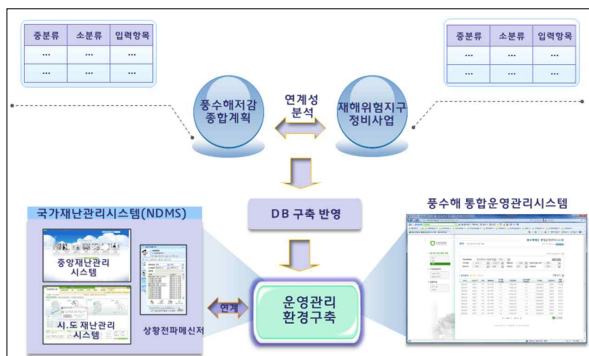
| 중분류 | 소분류 | 입력항목 |
|---|---|---|
| ··· | ··· | ··· |
| ··· | ··· | ··· |

| 중분류 | 소분류 | 입력항목 |
|---|---|---|
| ··· | ··· | ··· |
| ··· | ··· | ··· |

풍수해저감 종합계획

연계성 분석

재해위험지구 정비사업

DB 구축 반영

국가재난관리시스템(NDMS)

중앙재난관리 시스템

시.도 재난관리 시스템

상황전파메신저

연계

운영관리 환경구축

풍수해 통합운영관리시스템